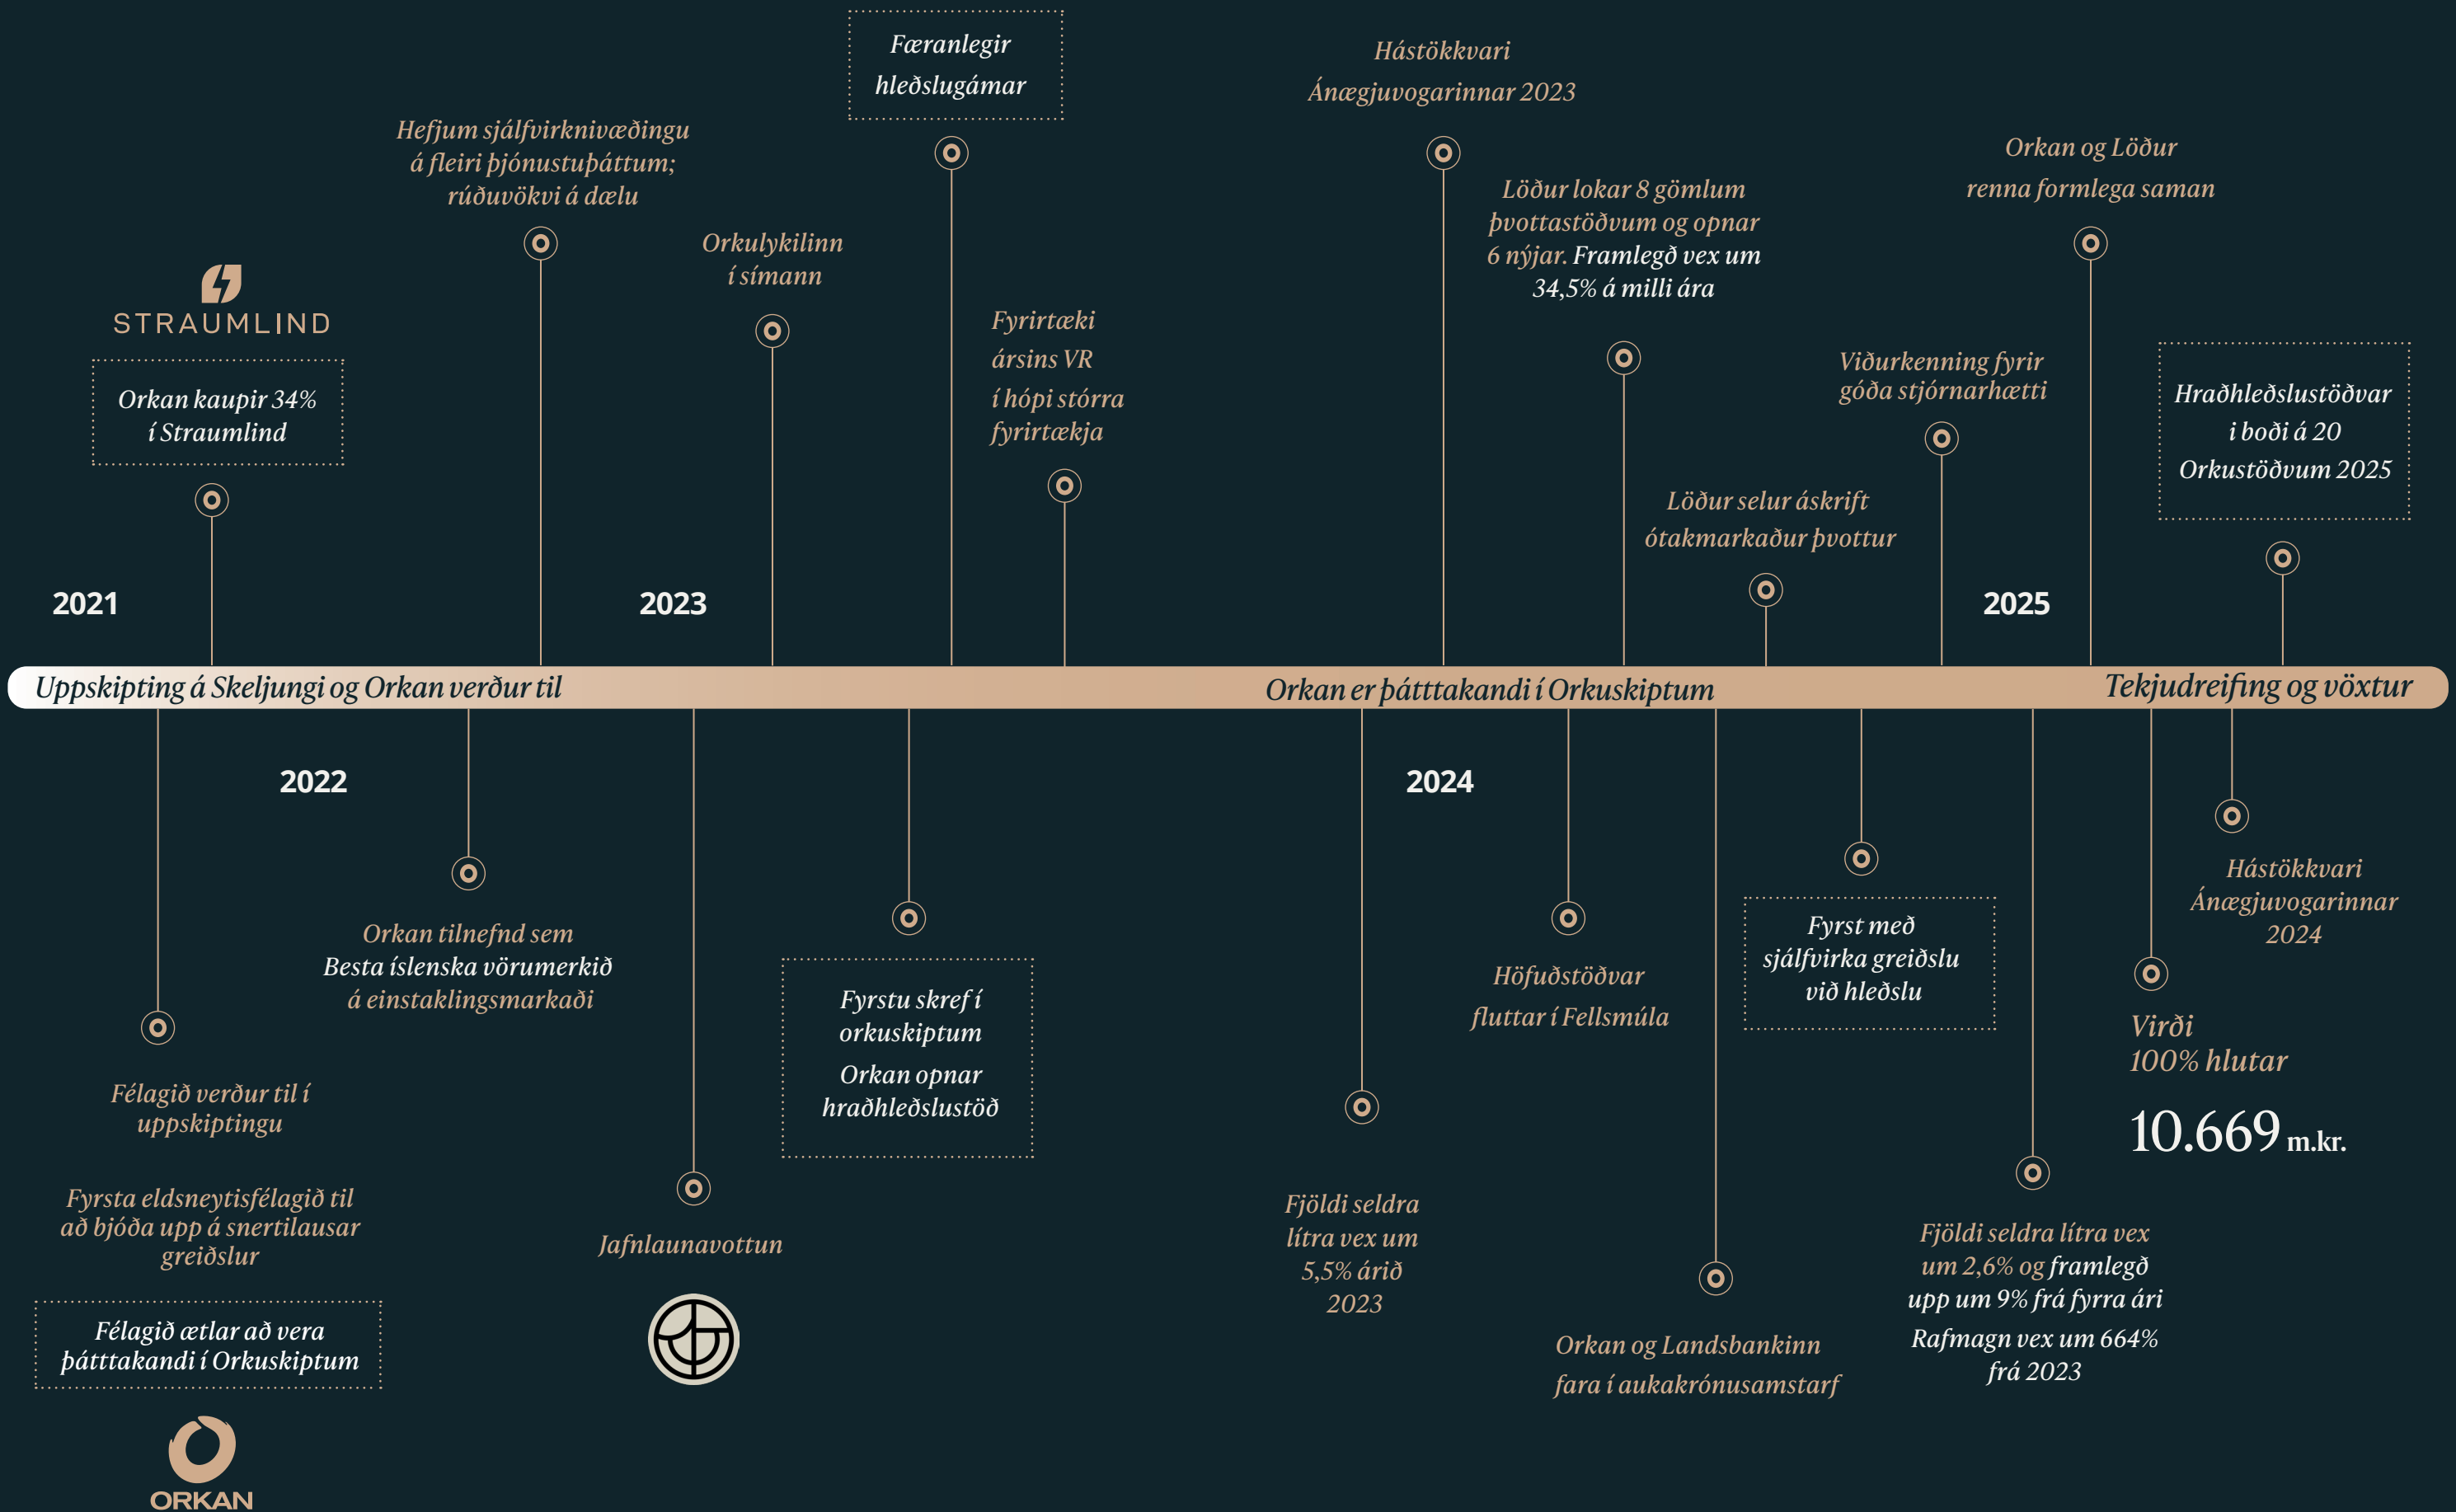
STRAUMLIND

Orkan kaupir 34% í Straumlind

Hefjum sjálfvirknivæðingu á fleiri þjónustuþáttum; rúðuvökvi á dælu

Færanlegir hleðslugámar

Orkulykilinn í símann

Fyrirtæki ársins VR í hópi stórra fyrirtækja

Hástökkvari Ánægjuvogarinnar 2023

Löður lokar 8 gömlum þvottastöðvum og opnar 6 nýjar. Framlegð vex um 34,5% á milli ára

Löður selur áskrift ótakmarkaður þvottur

Viðurkenning fyrir góða stjórnarhætti

Orkan og Löður renna formlega saman

Hraðhleðslustöðvar í boði á 20 Orkustöðvum 2025

2021

2023

2025

Uppskipting á Skeljungi og Orkan verður til

Orkan er þátttakandi í Orkuskiptum

Tekjudreifing og vöxtur

2022

2024

Orkan tilnefnd sem Besta íslenska vörumerkið á einstaklingsmarkaði

Fyrstu skref í orkuskiptum
Orkan opnar hraðhleðslustöð

Höfuðstöðvar fluttar í Fellsmúla

Fyrst með sjálfvirka greiðslu við hleðslu

Hástökkvari Ánægjuvogarinnar 2024

Virði 100% hlutar

10.669 m.kr.

Félagið verður til í uppskiptingu

Fyrsta eldsneytisfélagið til að bjóða upp á snertilausar greiðslur

Félagið ætlar að vera þátttakandi í Orkuskiptum

ORKAN

Jafnlaunavottun

Fjöldi seldra lítra vex um 5,5% árið 2023

Orkan og Landsbankinn fara í aukakrónusamstarf

Fjöldi seldra lítra vex um 2,6% og framlegð upp um 9% frá fyrra ári
Rafmagn vex um 664% frá 2023